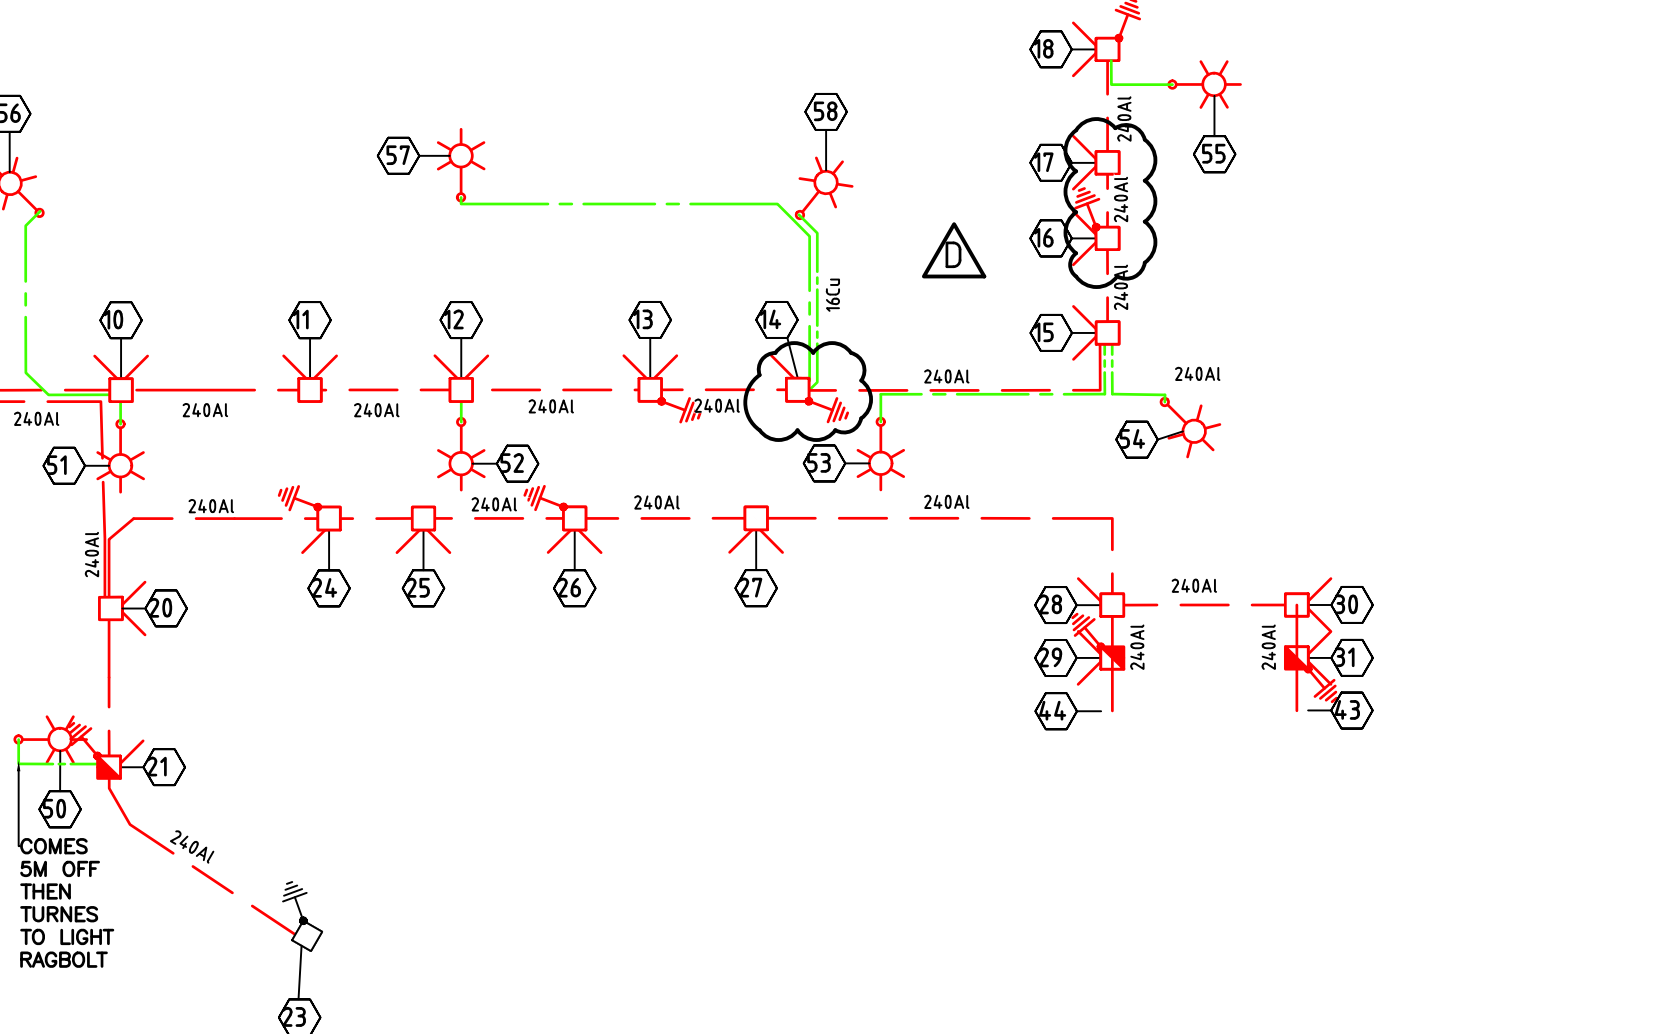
18
56
58
57
240Al
17
55
240Al
16
D
240Al
16Cu
10
11
12
13
14
15
240Al
240Al
240Al
240Al
240Al
240Al
240Al
54
51
52
53
240Al
240Al
240Al
240Al
240Al
24
25
26
27
20
28
240Al
30
29
240Al
240Al
31
44
43
21
50
240Al
COMES 5M OFF THEN TURNES TO LIGHT RAGBOLT
23